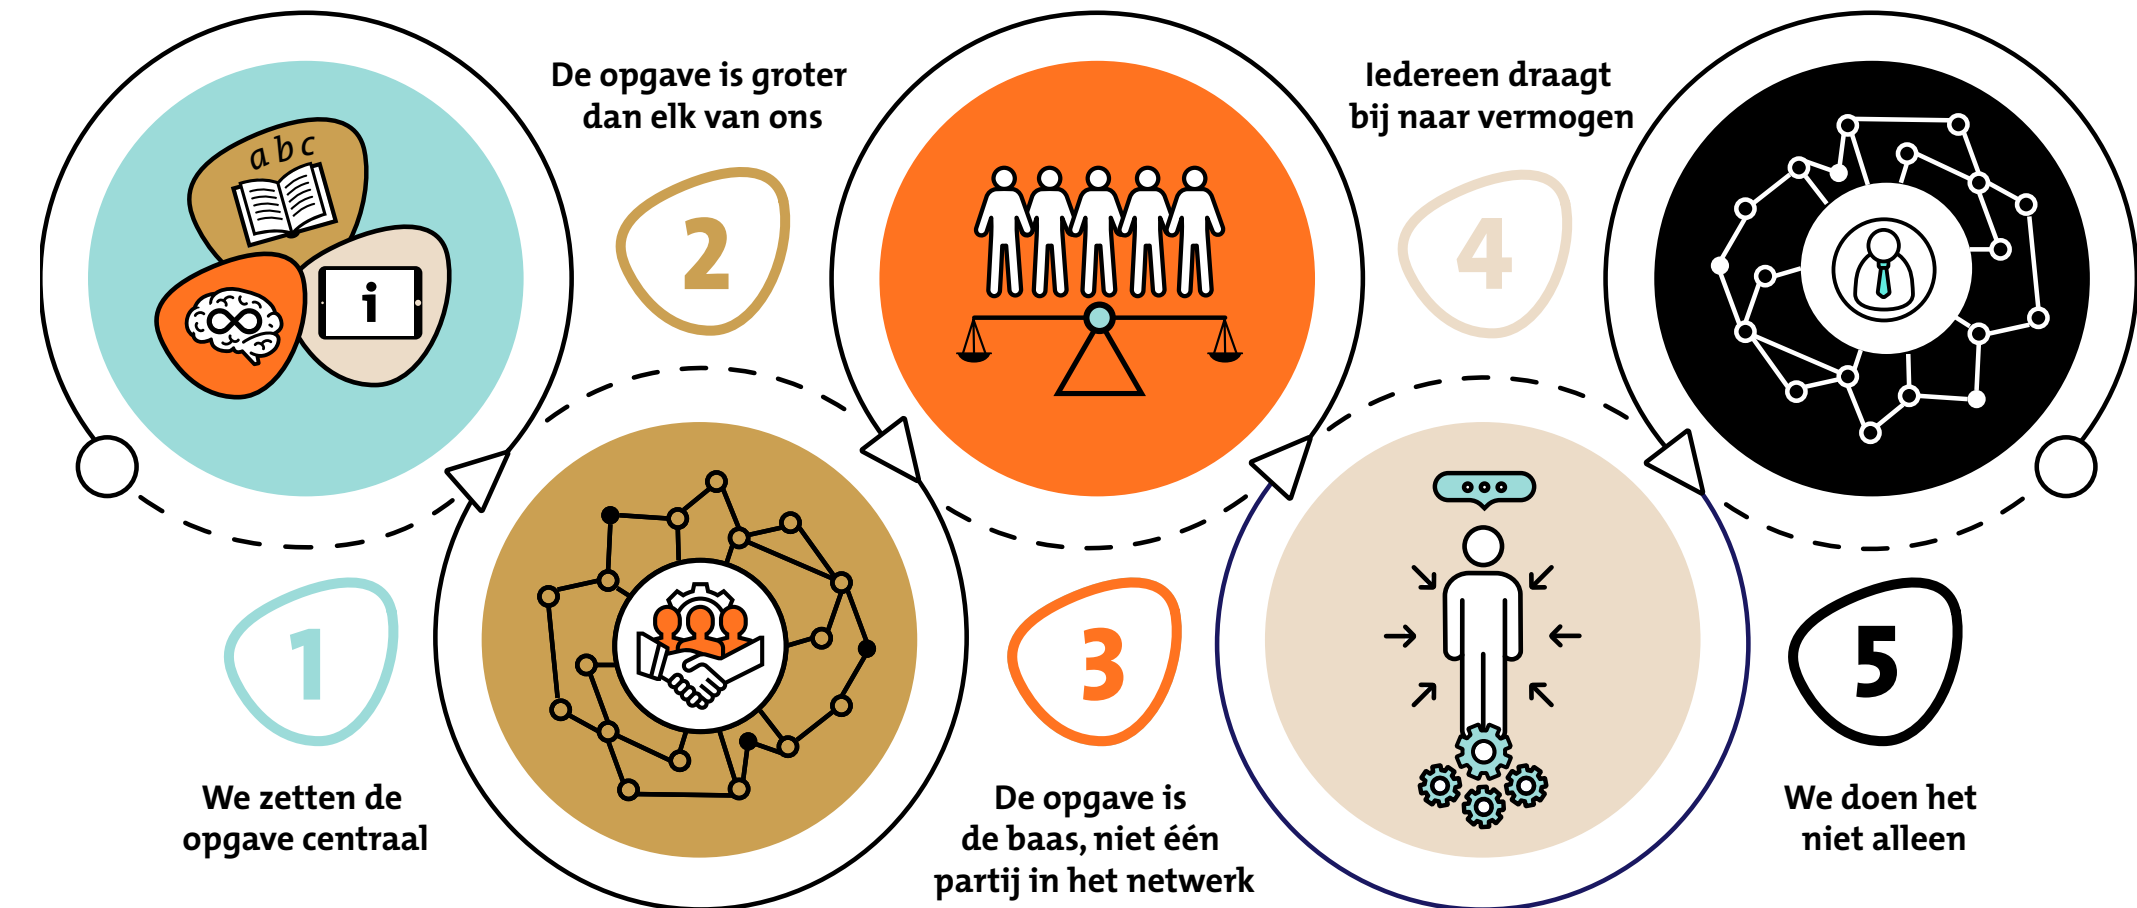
a b c

i

De opgave is groter dan elk van ons

2

Iedereen draagt bij naar vermogen

4

1

We zetten de opgave centraal

3

De opgave is de baas, niet één partij in het netwerk

5

We doen het niet alleen